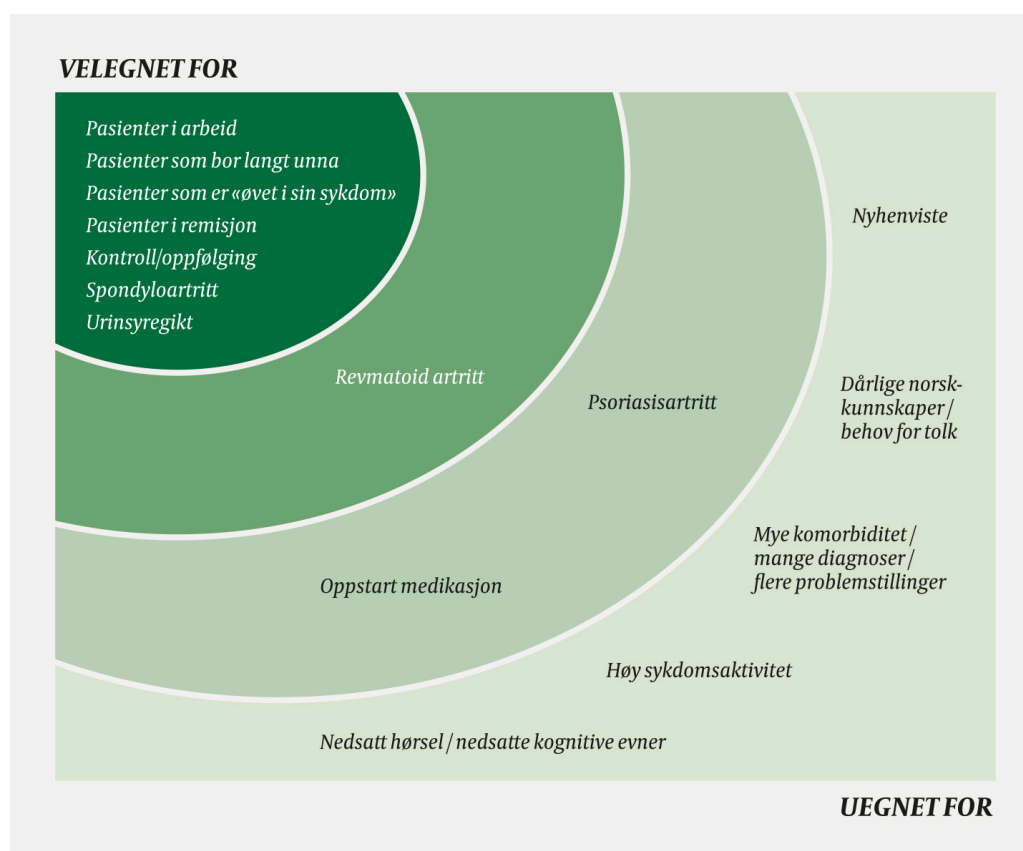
VELEGNET FOR

Pasienter i arbeid
Pasienter som bor langt unna
Pasienter som er «øvet i sin sykdom»
Pasienter i remisjon
Kontroll/oppfølging
Spondyloartritt
Urinsyregikt

Revmatoid artritt

Psoriasisartritt

Oppstart medikasjon

Nyhenviste

Dårlige norskkunnskaper / behov for tolk

Mye komorbiditet / mange diagnoser / flere problemstillinger

Høy sykdomsaktivitet

Nedsatt hørsel / nedsatte kognitive evner

UEGNET FOR